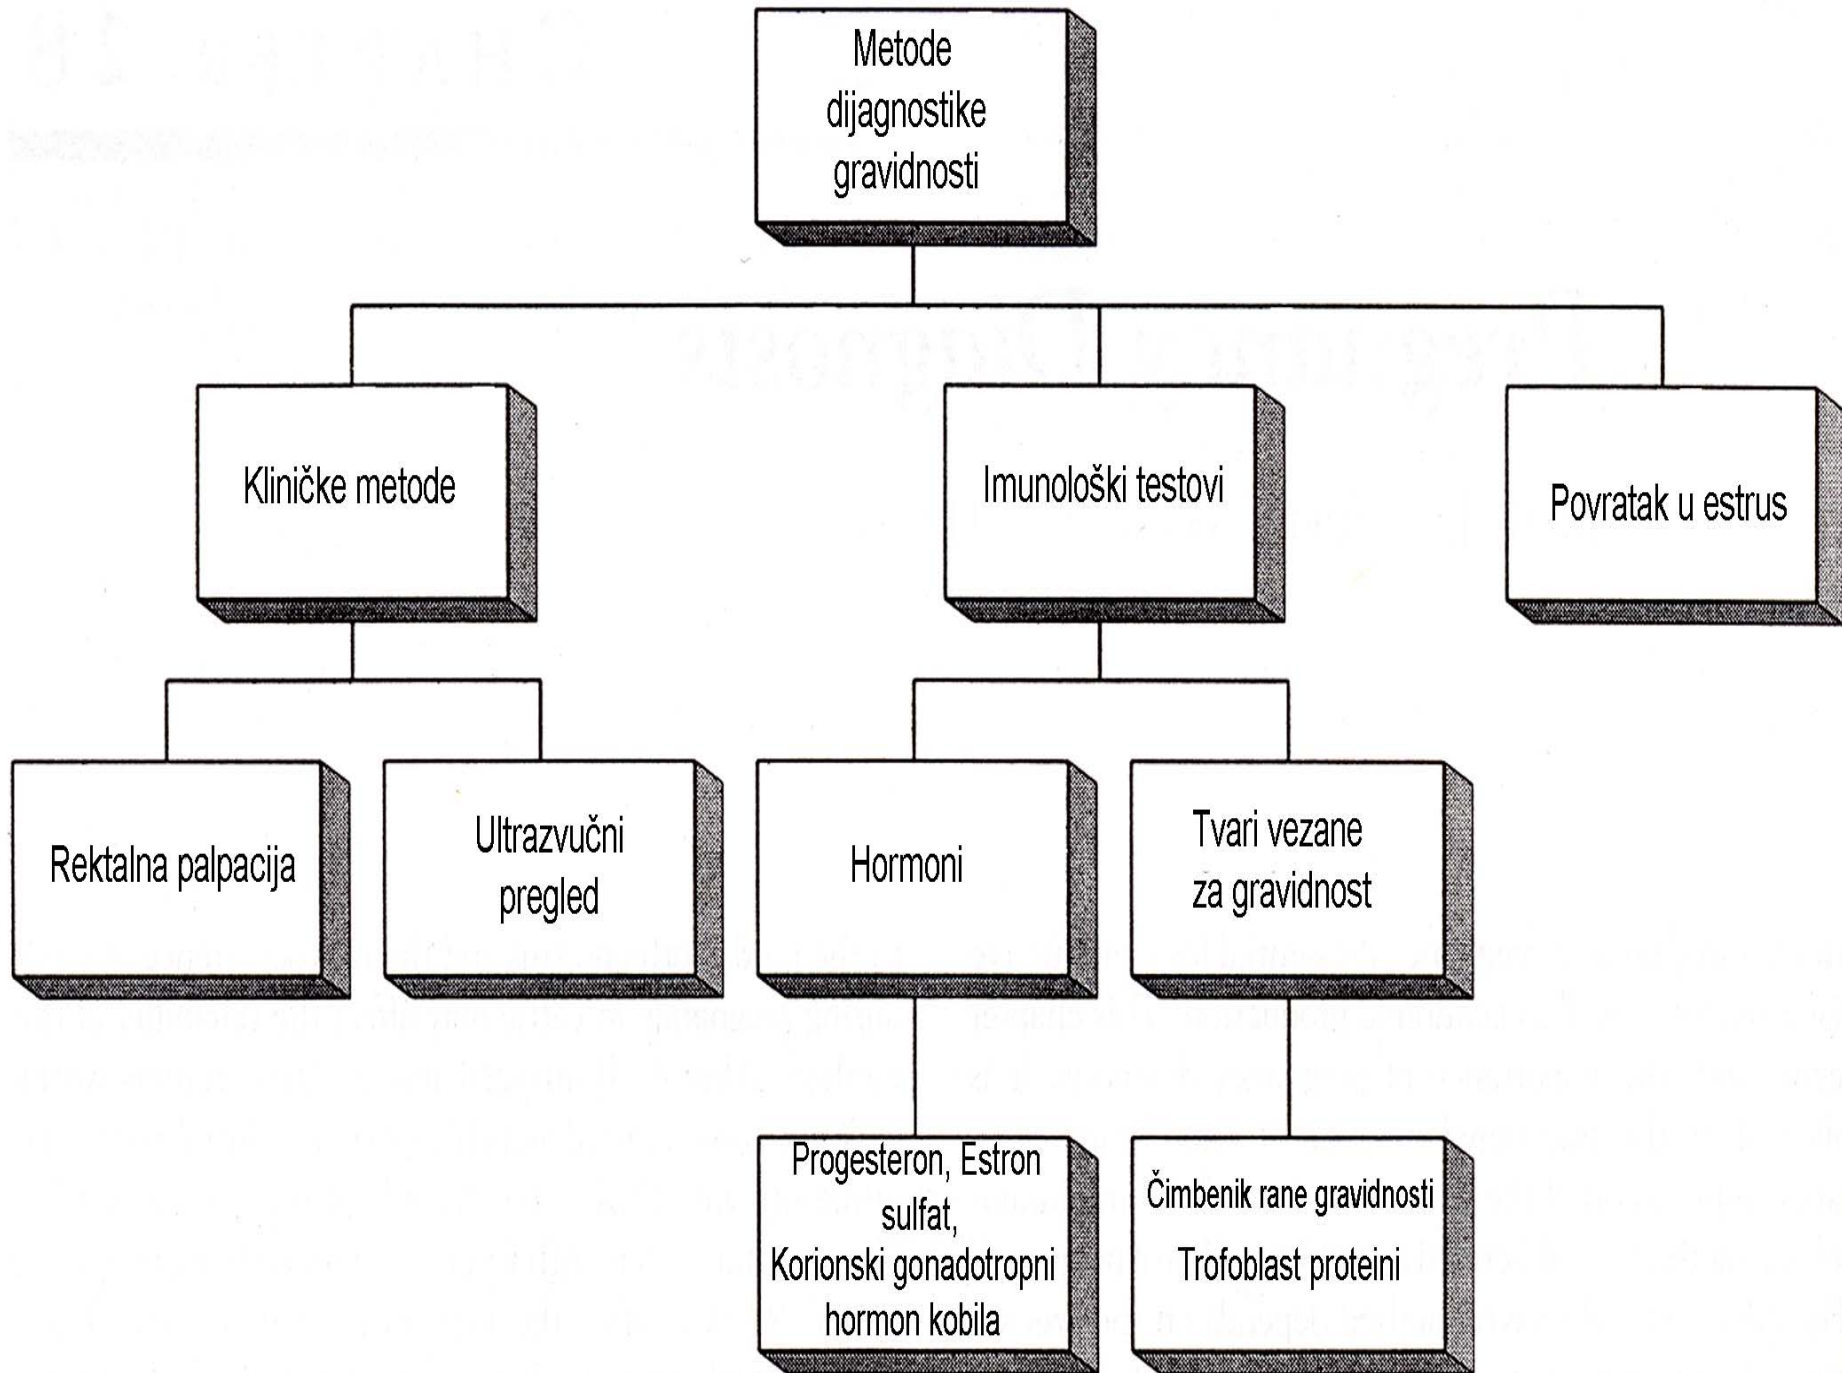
Metode dijagnostike gravidnosti

Kliničke metode

Imunološki testovi

Povratak u estrus

Rektalna palpacija

Ultrazvučni pregled

Hormoni

Tvari vezane za gravidnost

Progesteron, Estron sulfat, Korionski gonadotropni hormon kobila

Čimbenik rane gravidnosti

Trofoblast proteini